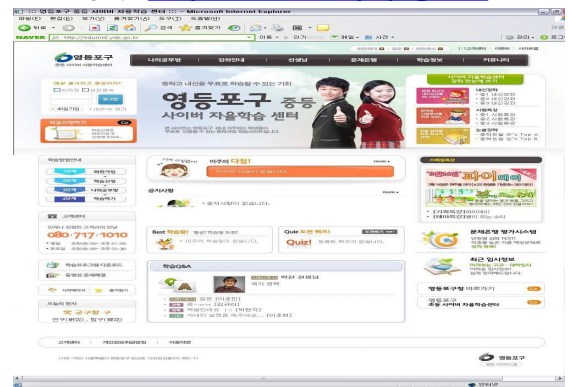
영등포구 중등 사이버 자율학습 센터 - Microsoft Internet Explorer

파일(F) 편집(E) 보기(V) 즐겨찾기(A) 도구(T) 도움말(H)

검색 즐겨찾기

NAVER 주소 http://edumid.ydp.go.kr

영등포구

나의공부방 강좌안내 선생님 문제은행 학습정보 커뮤니티

중학교 내신을 무료로 학습할 수 있는 기회

영등포구 중등 사이버 자율학습 센터

로그인

학습방법안내

회원가입 학습신청 나의공부방 학습후기

고객센터

080-717-1010

다짐!

공지사항

Best 학습후기

Quiz 토론 퀴즈

학습Q&A

스페셜특강

문제은행 평가시스템

최근 입시정보

영등포구청 바로가기

영등포구 중등 사이버 자율학습센터

영등포구

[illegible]